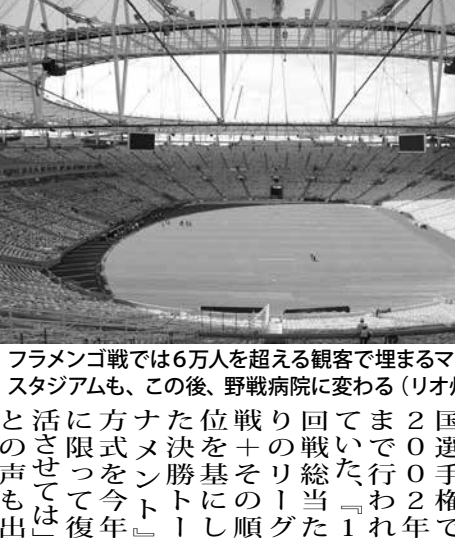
フラメンゴ戦では6万人を超える観客で埋まるマ
スタジアムも、この後、野戦病院に変わる（リオ

と活に方ナた位戦り回てま２国
のさ限式メ決を＋の戦いで０選
声せっをン勝基そリ総た行０手
もてて今ト にのー当』わ２権
出はは復年』ーし順グた１れ年で